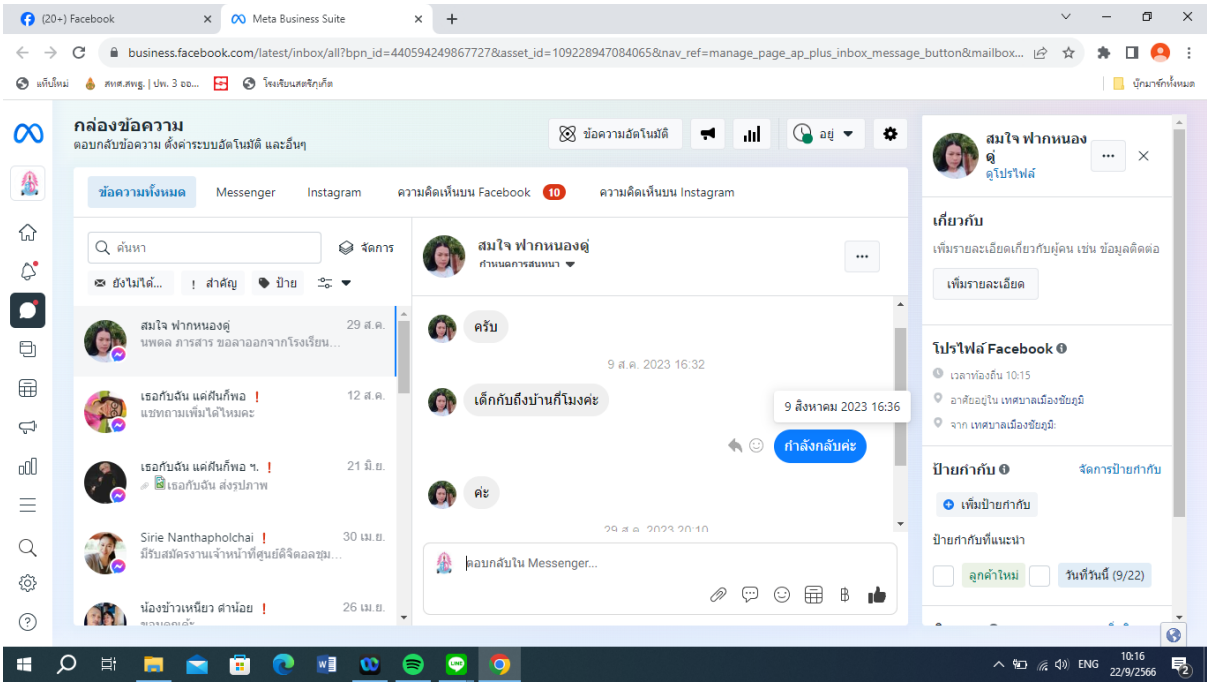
(20+) Facebook
Meta Business Suite
business.facebook.com/latest/inbox/all?bpn_id=440594249867727&asset_id=109228947084065&nav_ref=manage_page_ap_plus_inbox_message_button&mailbox...
แท็บใหม่ สพฐ.สพฐ. | ปพ. 3 ออ... โรงเรียนเสตริกเก็ต
บุ๊กมาร์กทั้งหมด

กล่องข้อความ
ตอบกลับข้อความ ตั้งค่าระบบอัตโนมัติ และอื่นๆ
ข้อความอัตโนมัติ
อยู่

ข้อความทั้งหมด Messenger Instagram ความคิดเห็นบน Facebook 10 ความคิดเห็นบน Instagram

ค้นหา
จัดการ
ยังไม่ได้...
สำคัญ
ป้าย

สมใจ ฟากหนองดู่ 29 ส.ค.
นพดล ภารสาร ขอลาออกจากโรงเรียน...
เธอกับฉัน แค่ฝันก็พอ ! 12 ส.ค.
แชทถามเพิ่มได้ไหมคะ
เธอกับฉัน แค่ฝันก็พอ ฯ. ! 21 มิ.ย.
เธอกับฉัน ส่งรูปภาพ
Sirie Nanthapholchai ! 30 เม.ย.
มีรับสมัครงานเจ้าหน้าที่ศูนย์ดิจิตอลชุม...
น้องข้าวเหนียว ศาน้อย ! 26 เม.ย.

สมใจ ฟากหนองดู่
กำหนดการสนทนา
ครับ
9 ส.ค. 2023 16:32
เด็กกับถึงบ้านกี่โมงค่ะ
9 สิงหาคม 2023 16:36
กำลังกลับค่ะ
ค่ะ
29 ส.ค. 2023 20:10
ตอบกลับใน Messenger...

สมใจ ฟากหนองดู่
ดูโปรไฟล์
เกี่ยวกับ
เพิ่มรายละเอียดเกี่ยวกับผู้คน เช่น ข้อมูลติดต่อ
เพิ่มรายละเอียด
โปรไฟล์ Facebook
เวลาท้องถิ่น 10:15
อาศัยอยู่ใน เทศบาลเมืองชัยภูมิ
จาก เทศบาลเมืองชัยภูมิ
ป้ายกำกับ
จัดการป้ายกำกับ
เพิ่มป้ายกำกับ
ป้ายกำกับที่แนะนำ
ลูกค้าใหม่
วันที่วันนี้ (9/22)

ENG 10:16 22/9/2566 2